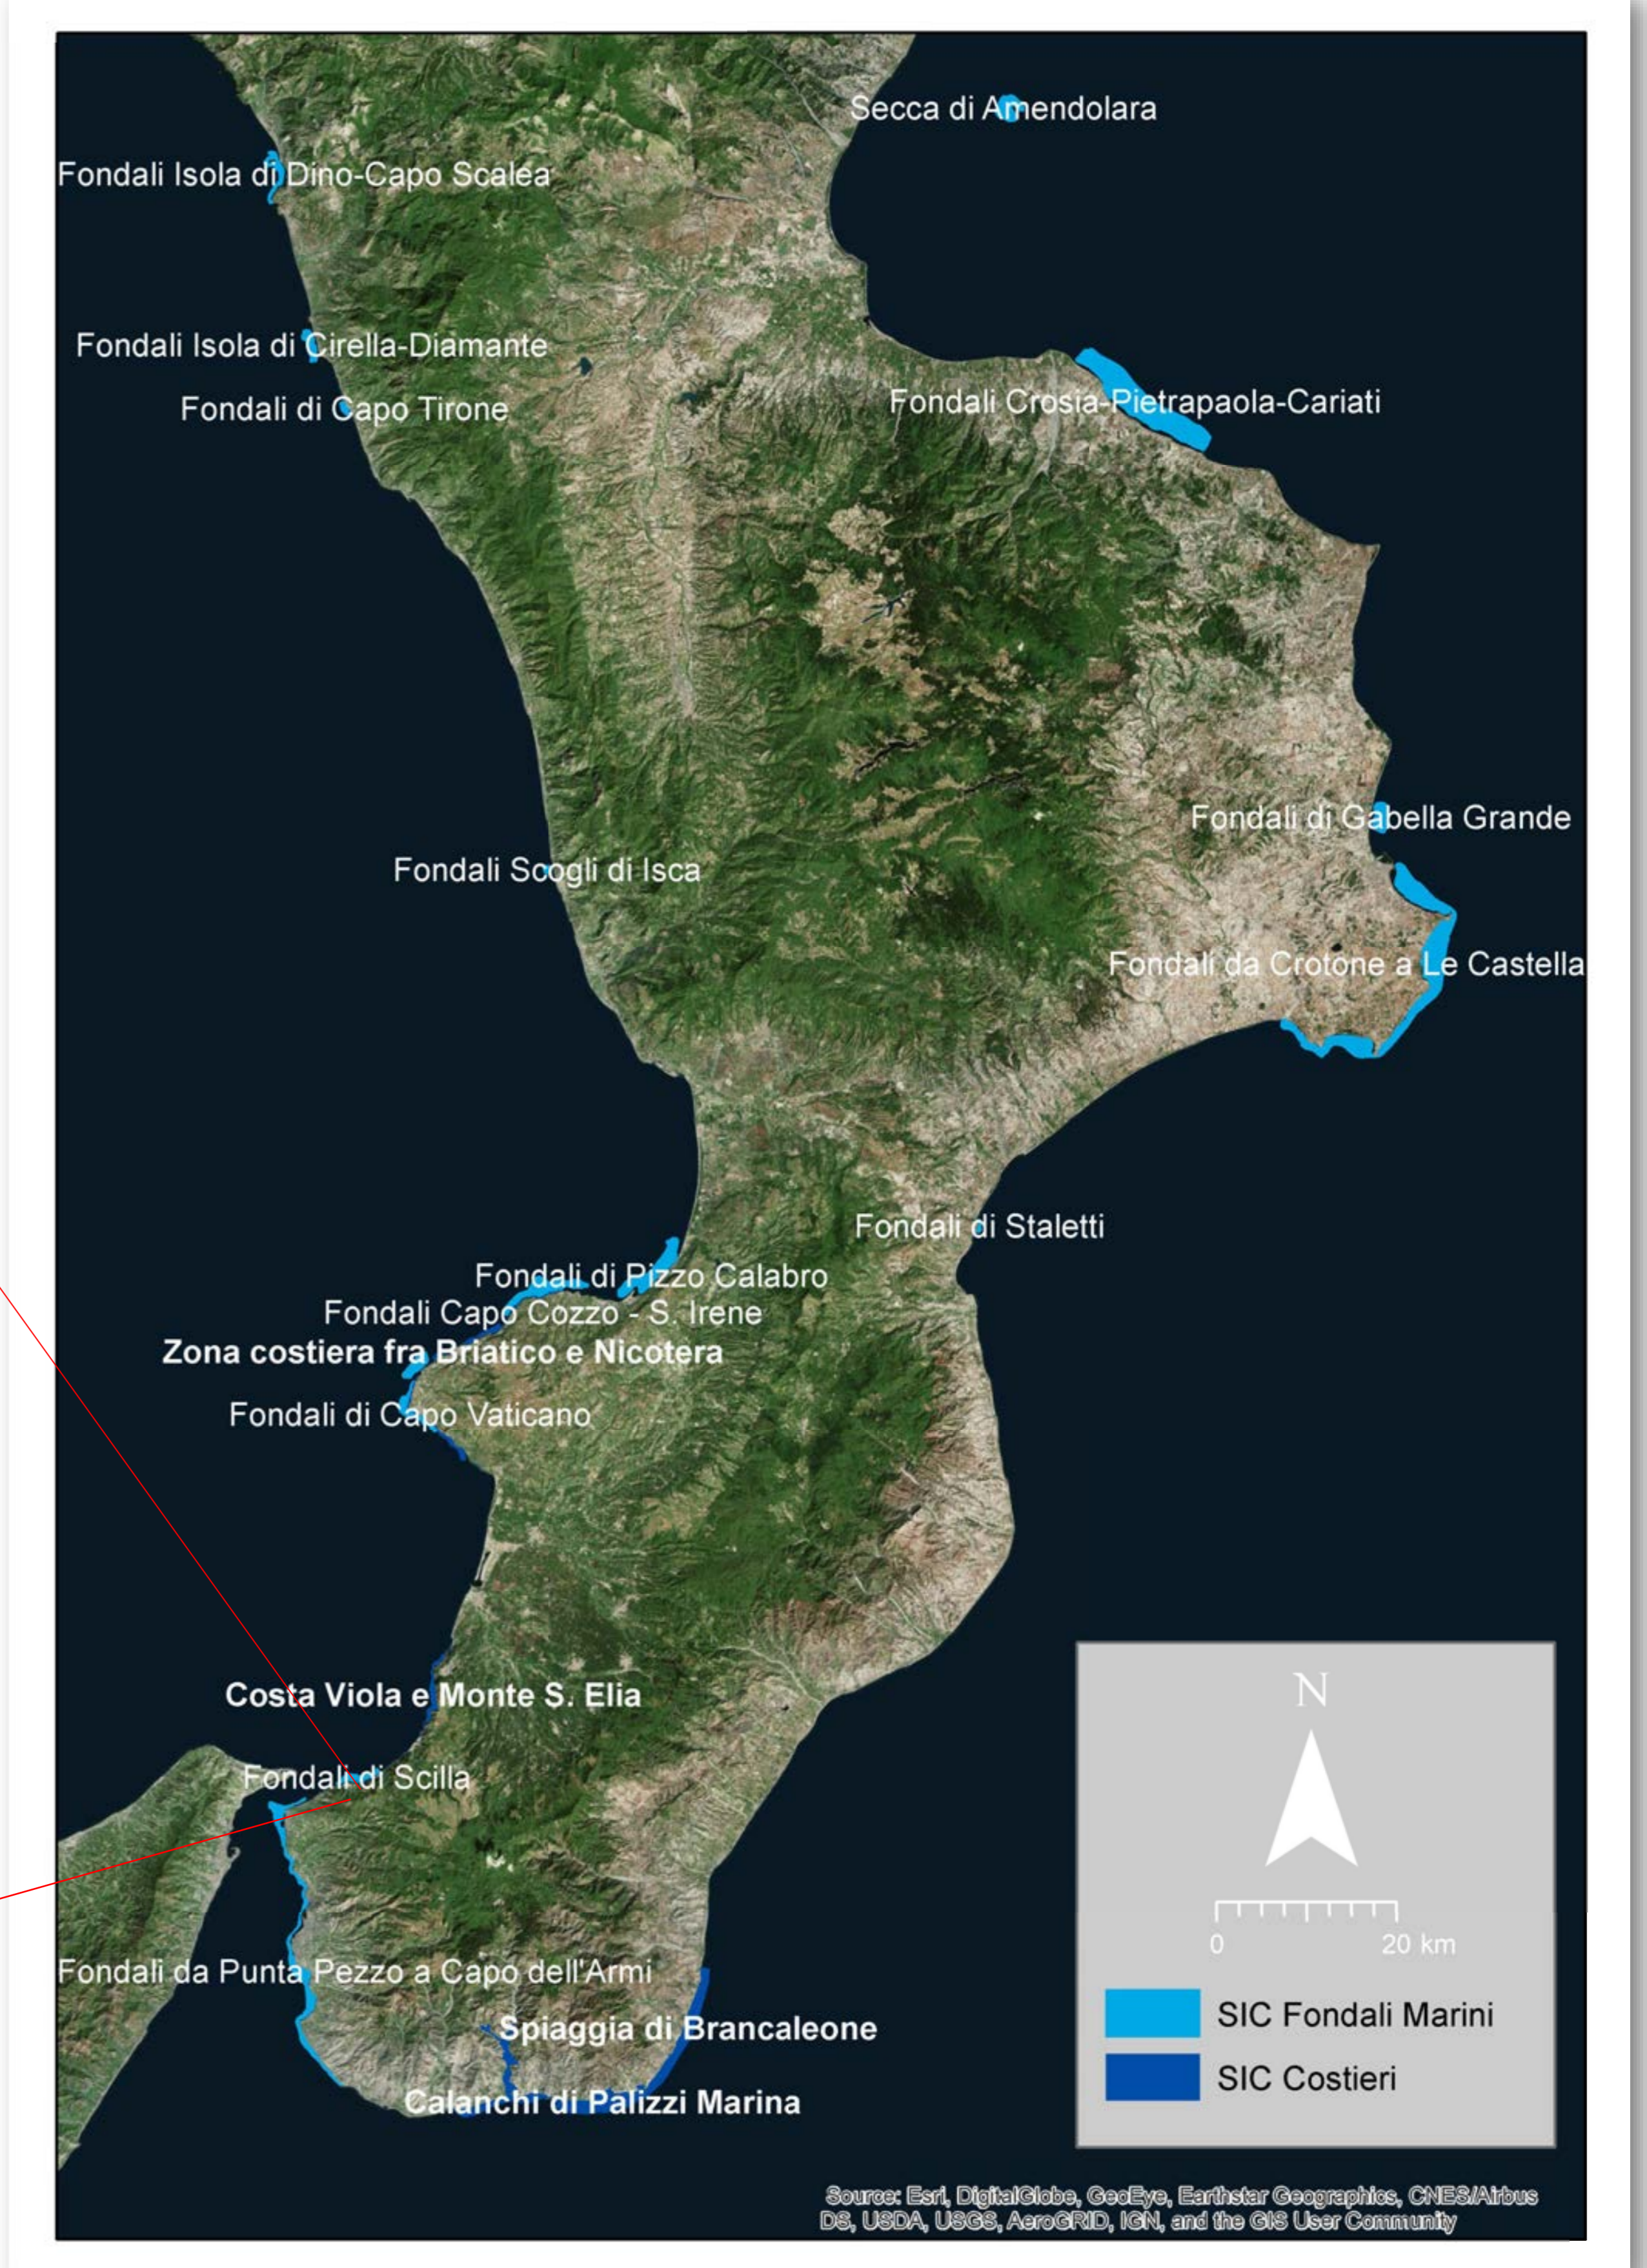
Secca di Amendolara

Fondali Isola di Dino-Capo Scalea

Fondali Isola di Cirella-Diamante

Fondali di Capo Tirone

Fondali Crosia-Pietrapaola-Cariati

Fondali di Gabella Grande

Fondali Scogli di Isca

Fondali da Crotone a Le Castella

Fondali di Staletti

Fondali di Pizzo Calabro

Fondali Capo Cozzo - S. Irene

Zona costiera fra Briatico e Nicotera

Fondali di Capo Vaticano

Costa Viola e Monte S. Elia

Fondali di Scilla

Fondali da Punta Pezzo a Capo dell'Armi

Spiaggia di Brancaleone

Calanchi di Palizzi Marina

N

0 20 km

SIC Fondali Marini

SIC Costieri

Source: Esri, DigitalGlobe, GeoEye, Earthstar Geographics, CNES/Airbus DS, USDA, USGS, AeroGRID, IGN, and the GIS User Community